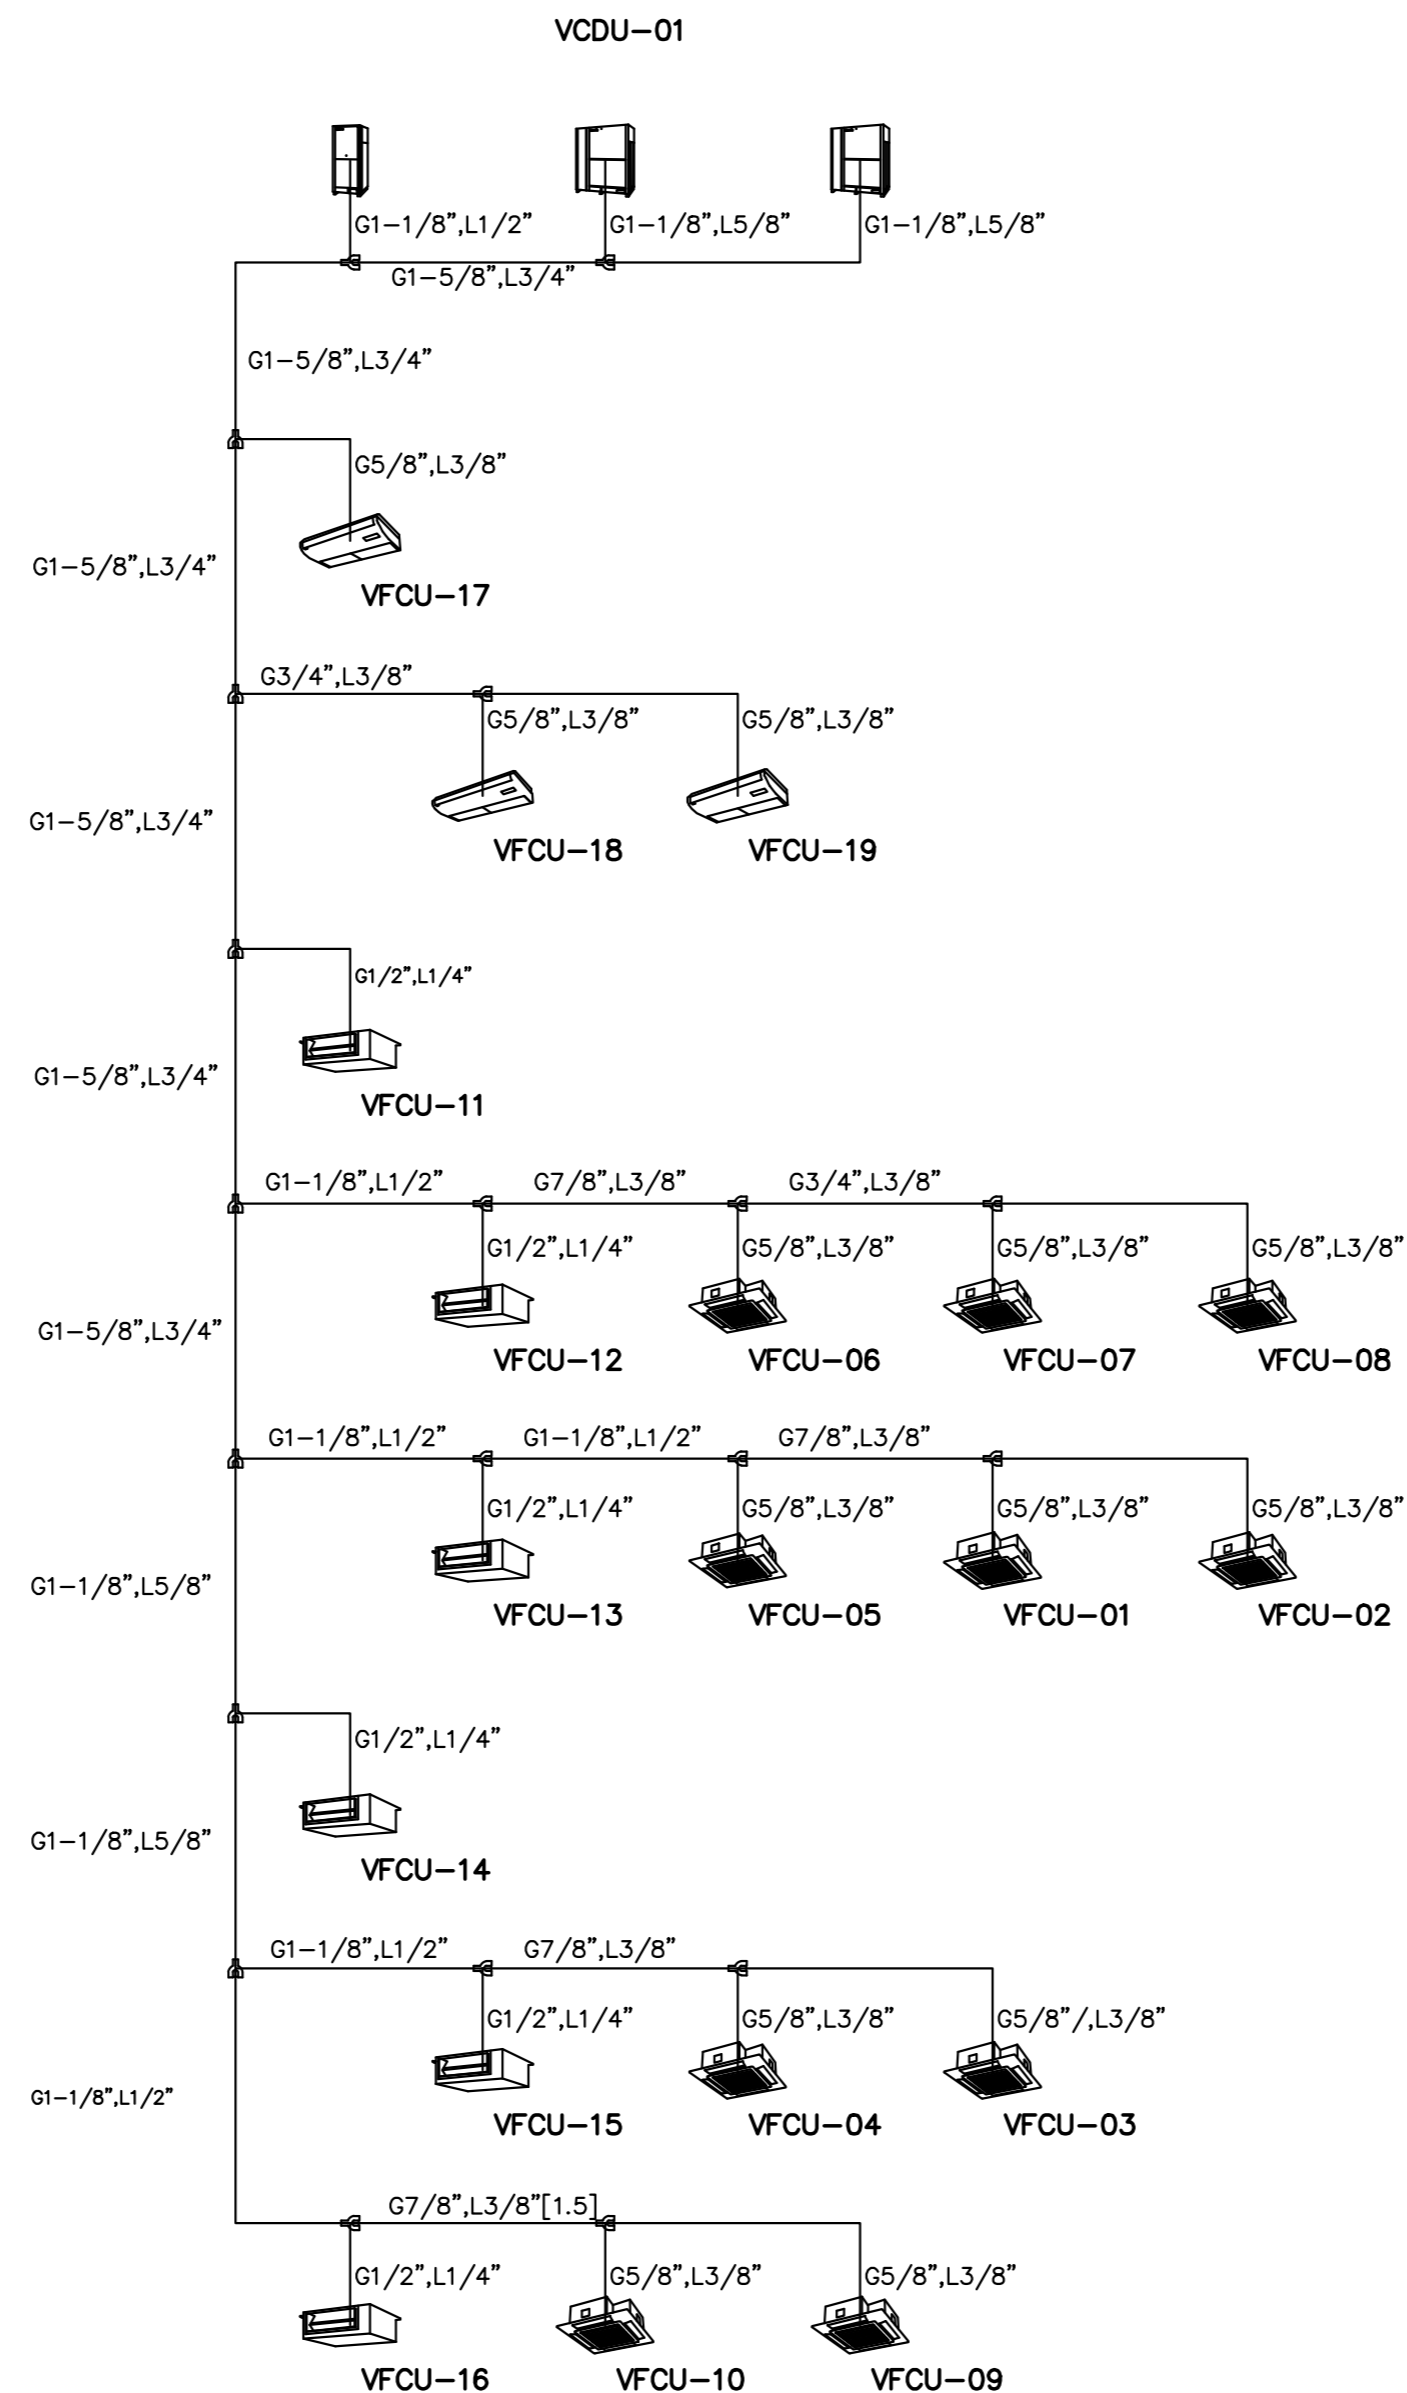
VCDU—01

G1—1/8",L1/2"
G1—1/8",L5/8"
G1—1/8",L5/8"
G1—5/8",L3/4"

G1—5/8",L3/4"

G5/8",L3/8"
G1—5/8",L3/4"
VFCU—17

G3/4",L3/8"
G5/8",L3/8"
G5/8",L3/8"
G1—5/8",L3/4"
VFCU—18
VFCU—19

G1/2",L1/4"
G1—5/8",L3/4"
VFCU—11

G1—1/8",L1/2"
G7/8",L3/8"
G3/4",L3/8"
G1/2",L1/4"
G5/8",L3/8"
G5/8",L3/8"
G5/8",L3/8"
G1—5/8",L3/4"
VFCU—12
VFCU—06
VFCU—07
VFCU—08

G1—1/8",L1/2"
G1—1/8",L1/2"
G7/8",L3/8"
G1/2",L1/4"
G5/8",L3/8"
G5/8",L3/8"
G5/8",L3/8"
G1—1/8",L5/8"
VFCU—13
VFCU—05
VFCU—01
VFCU—02

G1/2",L1/4"
G1—1/8",L5/8"
VFCU—14

G1—1/8",L1/2"
G7/8",L3/8"
G1/2",L1/4"
G5/8",L3/8"
G5/8"/,L3/8"
G1—1/8",L1/2"
VFCU—15
VFCU—04
VFCU—03

G7/8",L3/8"[1.5]
G1/2",L1/4"
G5/8",L3/8"
G5/8",L3/8"
VFCU—16
VFCU—10
VFCU—09